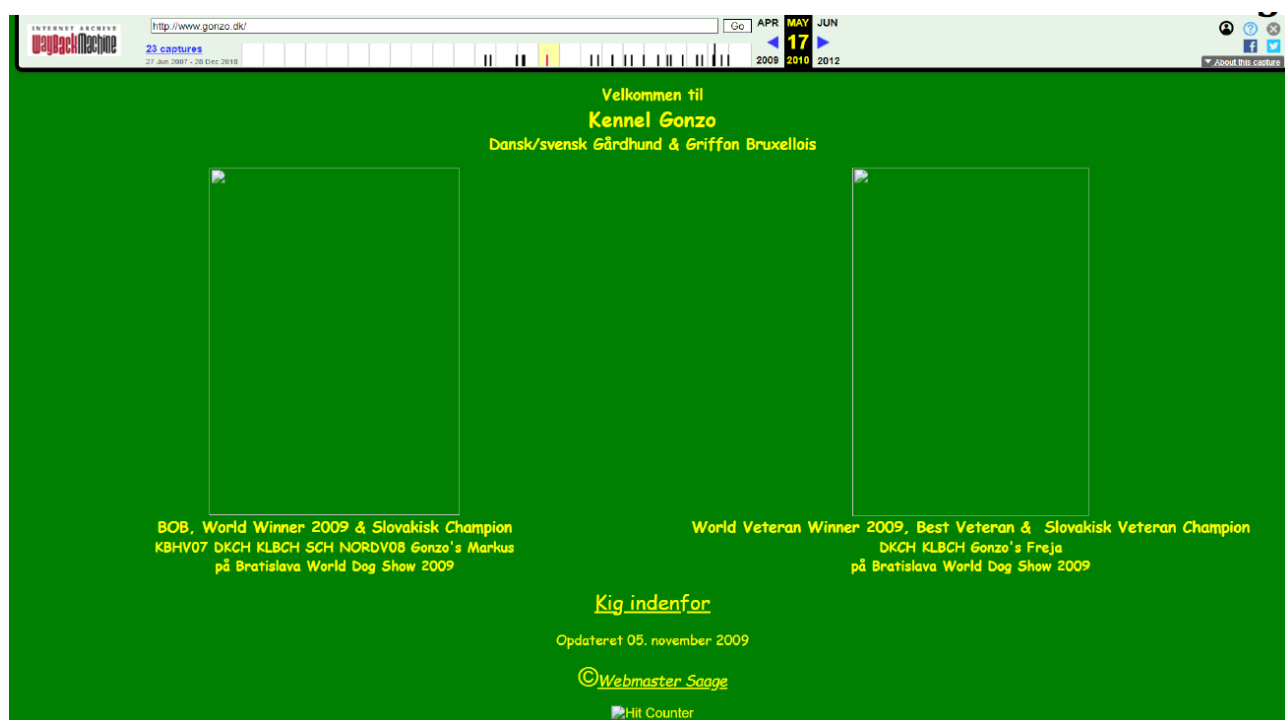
INTERNET ARCHIVE
WaybackMachine

http://www.gonzo.dk/ Go

23 captures
27 Jun 2007 - 28 Dec 2018

APR MAY JUN
17
2009 2010 2012

About this capture

Velkommen til

Kennel Gonzo

Dansk/svensk Gårdhund & Griffon Bruxellois

BOB, World Winner 2009 & Slovakisk Champion
KBHV07 DKCH KLBCH SCH NORDV08 Gonzo's Markus
på Bratislava World Dog Show 2009

World Veteran Winner 2009, Best Veteran & Slovakisk Veteran Champion
DKCH KLBCH Gonzo's Freja
på Bratislava World Dog Show 2009

Kig indenfor

Opdateret 05. november 2009

©Webmaster Saage

Hit Counter